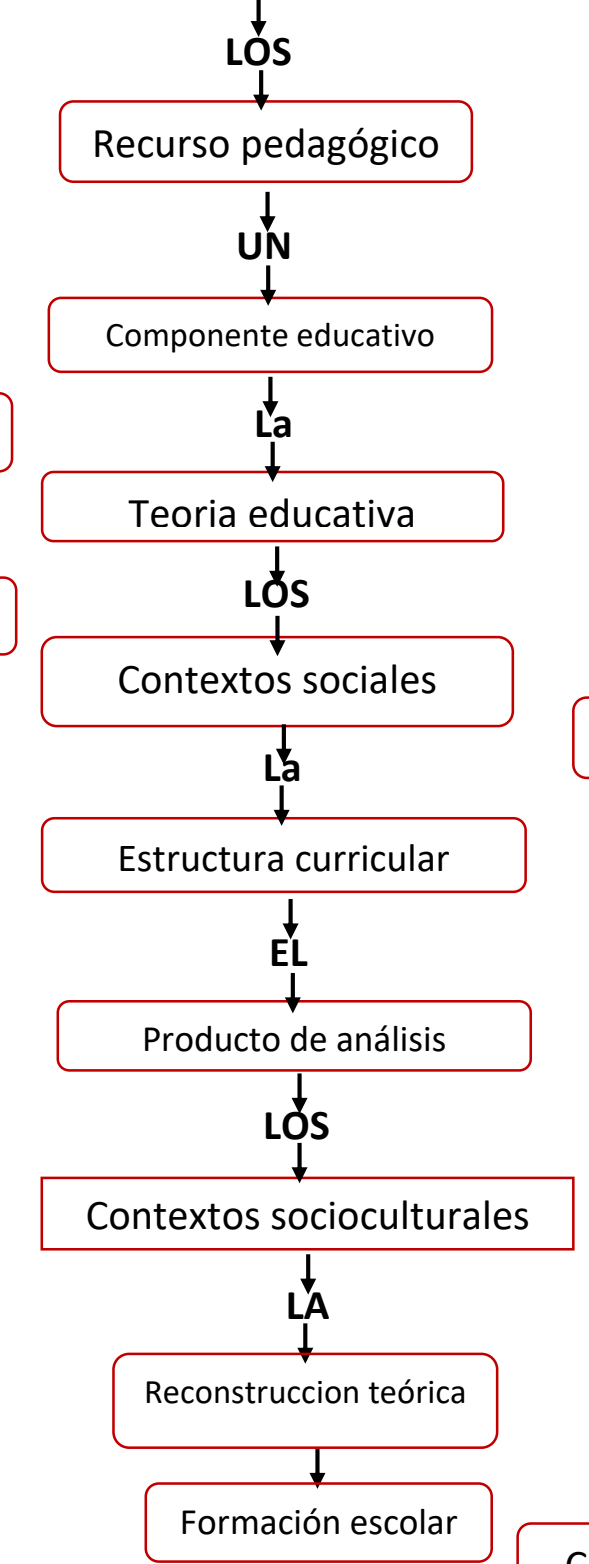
LOS

Recurso pedagógico

UN

Componente educativo

La

Teoria educativa

LOS

Contextos sociales

La

Estructura curricular

EL

Producto de análisis

LOS

Contextos socioculturales

LA

Reconstruccion teórica

Formación escolar

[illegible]